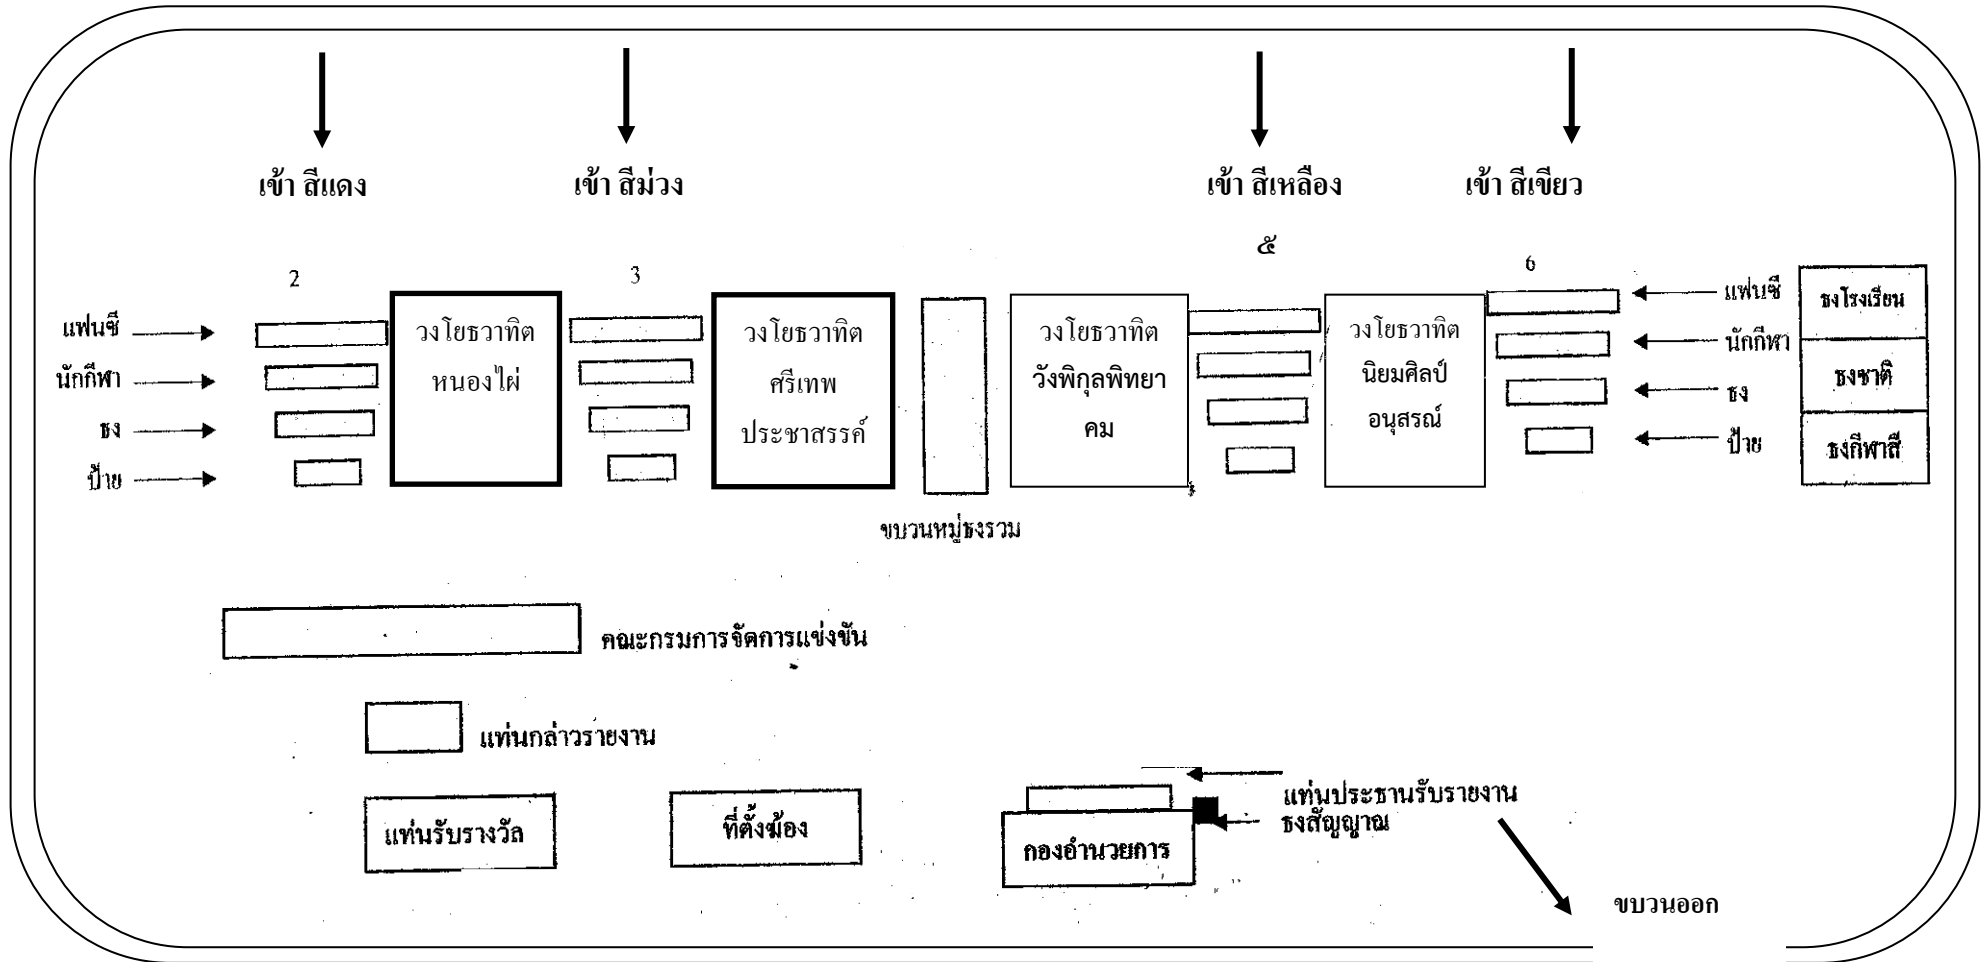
เข้า สีแดง

เข้า สีม่วง

เข้า สีเหลือง

เข้า สีเขียว

2

3

๕

6

แฟนซี

นักกีฬา

ธง

ป้าย

วงโยธวาทิต หนองไผ่

วงโยธวาทิต ศรีเทพ ประชาสรรค์

วงโยธวาทิต วังพิกุลพิทยาคม

วงโยธวาทิต นิยมศิลป์ อนุสรณ์

แฟนซี

นักกีฬา

ธง

ป้าย

ธงโรงเรียน

ธงชาติ

ธงกีฬาสี

ขบวนหมู่ธงรวม

คณะกรมการจัดการแข่งขัน

แท่นกล่าวรายงาน

แท่นรับรางวัล

ที่ตั้งฆ้อง

กองอำนวยการ

แท่นประธานรับรายงาน

ธงสัญญาณ

ขบวนออก